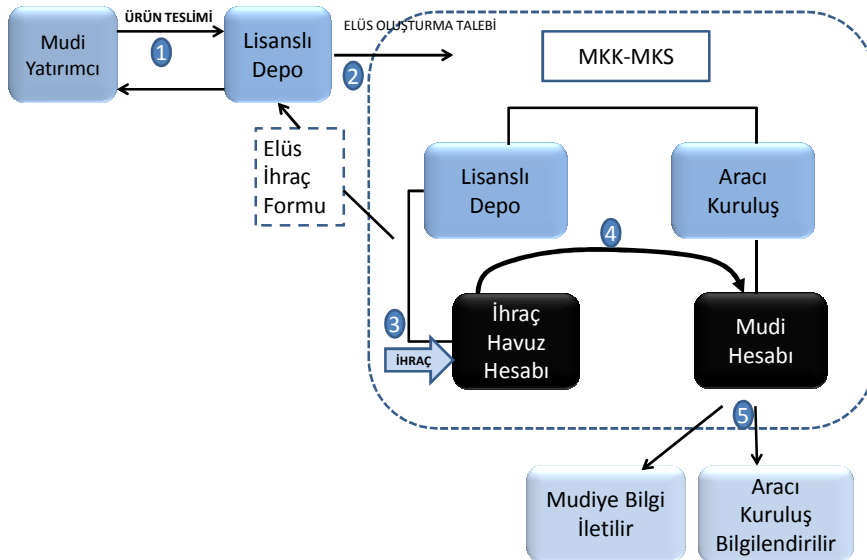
Mudi Yatırımcı

ÜRÜN TESLİMİ

1

Lisanslı Depo

ELÜS OLUŞTURMA TALEBİ

2

MKK-MKS

Elüs İhraç Formu

Lisanslı Depo

Aracı Kuruluş

4

3

İHRAÇ

İhraç Havuz Hesabı

Mudi Hesabı

5

Mudiye Bilgi İletilir

Aracı Kuruluş Bilgilendirilir